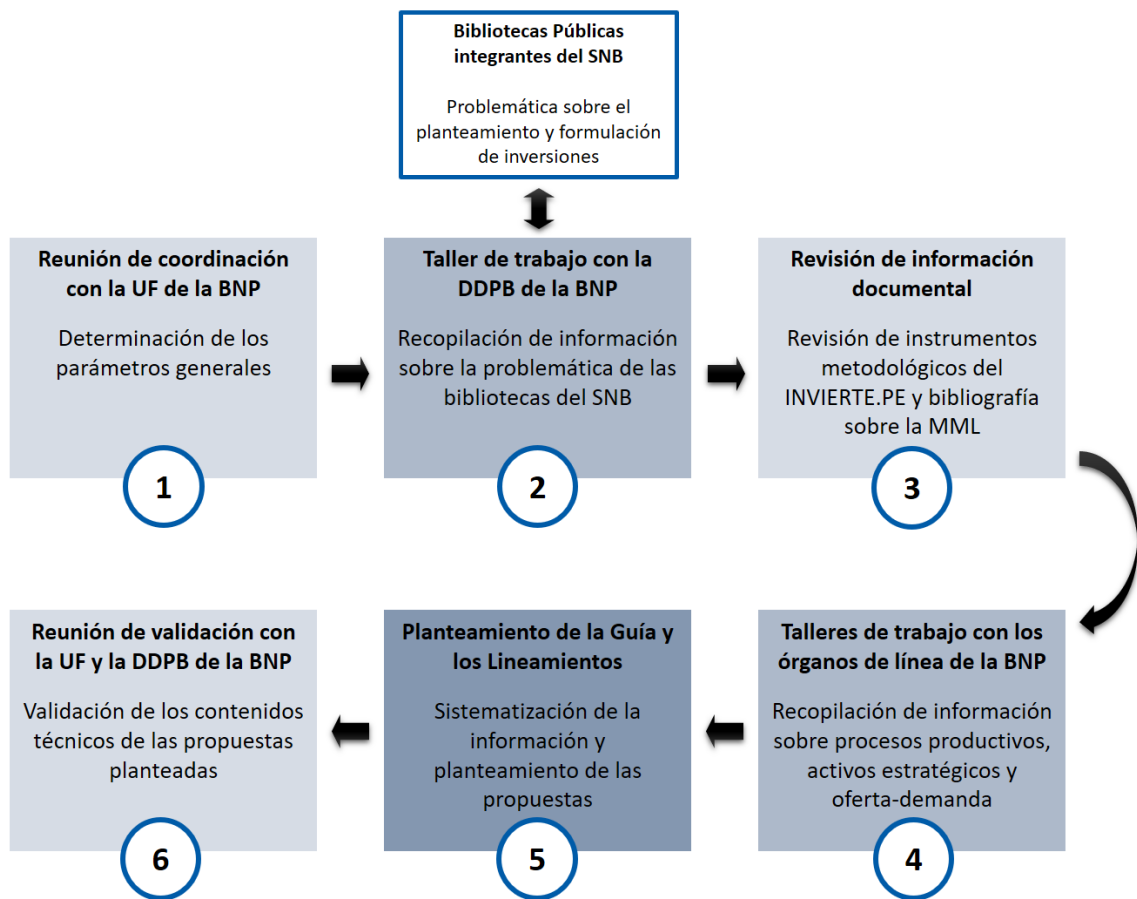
**Bibliotecas Públicas integrantes del SNB**

Problemática sobre el planteamiento y formulación de inversiones

**Reunión de coordinación con la UF de la BNP**

Determinación de los parámetros generales

1

**Taller de trabajo con la DDPB de la BNP**

Recopilación de información sobre la problemática de las bibliotecas del SNB

2

**Revisión de información documental**

Revisión de instrumentos metodológicos del INVIERTE.PE y bibliografía sobre la MML

3

**Talleres de trabajo con los órganos de línea de la BNP**

Recopilación de información sobre procesos productivos, activos estratégicos y oferta-demanda

4

**Planteamiento de la Guía y los Lineamientos**

Sistematización de la información y planteamiento de las propuestas

5

**Reunión de validación con la UF y la DDPB de la BNP**

Validación de los contenidos técnicos de las propuestas planteadas

6